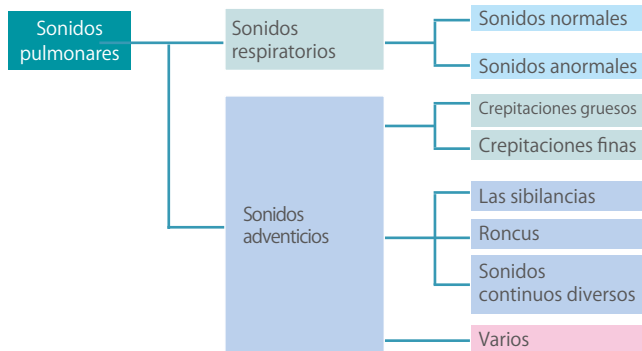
Sonidos pulmonares

Sonidos respiratorios

Sonidos normales

Sonidos anormales

Sonidos adventicios

Crepitaciones gruesos

Crepitaciones finas

Las sibilancias

Roncus

Sonidos continuos diversos

Varios